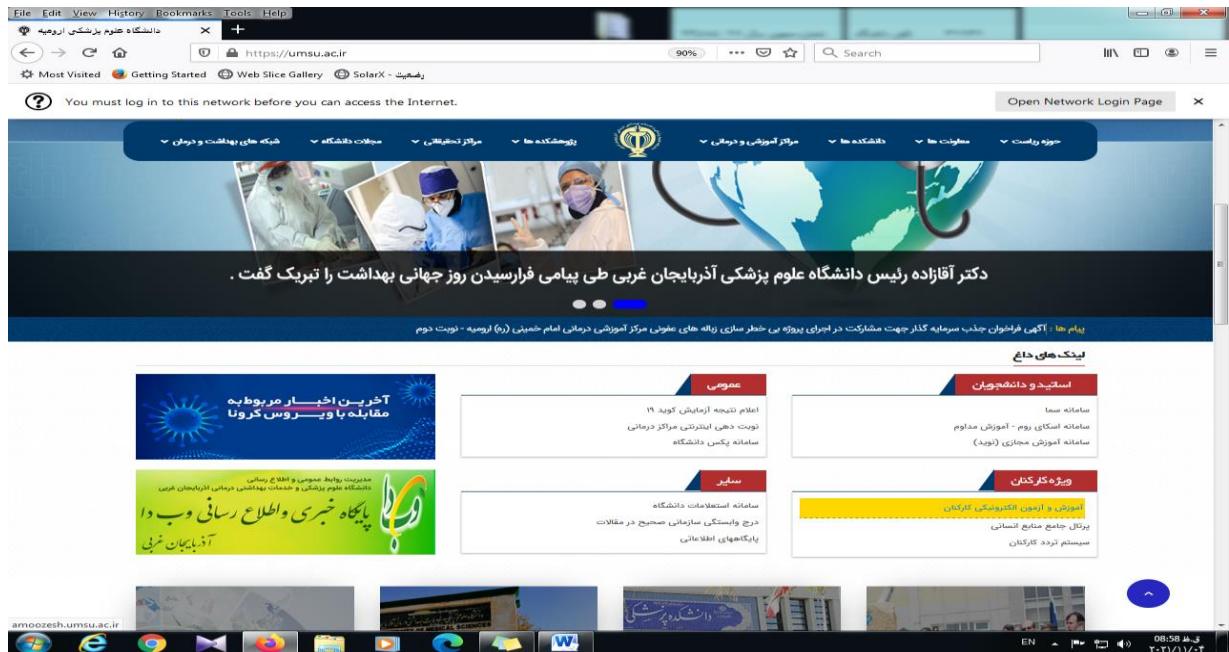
File Edit View History Bookmarks Tools Help

دانشگاه علوم پزشکی ارومیه

https://umsu.ac.ir

90%

Search

Most Visited Getting Started Web Slice Gallery SolarX - رضعیت

You must log in to this network before you can access the Internet.

Open Network Login Page

حوزه ریاست معاونت ها دانشکده ها مراکز آموزشی و درمانی پژوهشکده ها مراکز تحقیقاتی مجلات دانشگاه شبکه های بهداشت و درمان

دکتر آقازاده رئیس دانشگاه علوم پزشکی آذربایجان غربی طی پیامی فرارسیدن روز جهانی بهداشت را تبریک گفت .

پیام ها : آگهی فراخوان جذب سرمایه گذار جهت مشارکت در اجرای پروژه بی خطر سازی زباله های عفونی مرکز آموزشی درمانی امام خمینی (ره) ارومیه - نوبت دوم

لینک های داغ

اساتید و دانشجویان

سامانه سما

سامانه اسکای روم - آموزش مداوم

سامانه آموزش مجازی (نوید)

عمومی

اعلام نتیجه آزمایش کوید ۱۹

نوبت دهی اینترنتی مراکز درمانی

سامانه پکس دانشگاه

آخرین اخبار مربوط به مقابله با ویروس کرونا

ویژه کارکنان

آموزش و آزمون الکترونیکی کارکنان

پرتال جامع منابع انسانی

سیستم تردد کارکنان

سایر

سامانه استعلامات دانشگاه

درج وابستگی سازمانی صحیح در مقالات

پایگاههای اطلاعاتی

مدیریت روابط عمومی و اطلاع رسانی دانشگاه علوم پزشکی و خدمات بهداشتی درمانی آذربایجان غربی

وبدا

پایگاه خبری و اطلاع رسانی وب دا

آذربایجان غربی

دانشکده پزشکی

amoozesh.umsu.ac.ir

EN

08:58 ق.ظ

۲۰۲۱/۱/۰۲